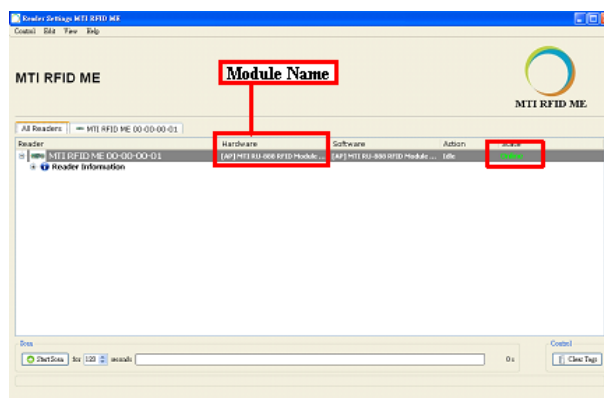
Reader Settings MTI RFID ME

Control Edit View Help

MTI RFID ME

Module Name

MTI RFID ME

All Readers | MTI RFID ME 00-00-00-01

| Reader | Hardware | Software | Action | State |
|---|---|---|---|---|
| MTI RFID ME 00-00-00-01 | [AP] MTI RU-888 RFID Module ... | [AP] MTI RU-888 RFID Module ... | Idle | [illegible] |
| Reader Information | | | | |

Scan

Start Scan for 120 seconds 0 s

Control

Clear Tags